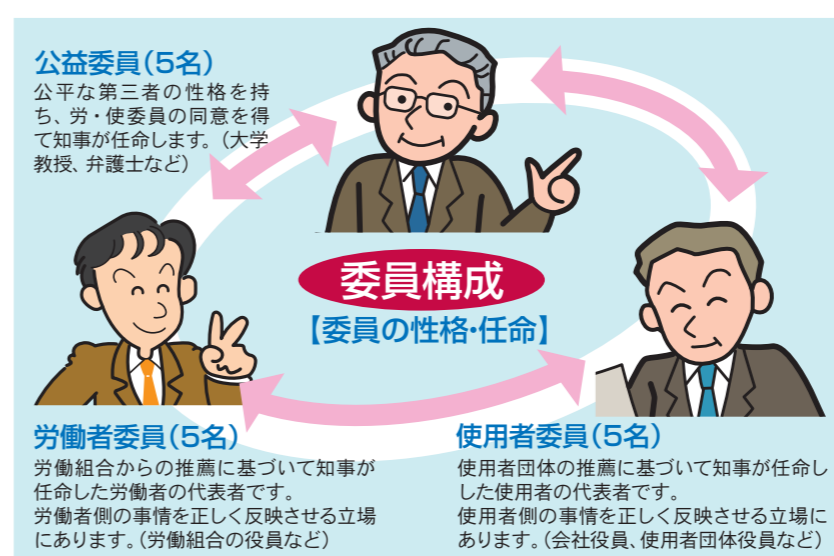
公益委員（5名）
公平な第三者の性格を持ち、労・使委員の同意を得て知事が任命します。（大学教授、弁護士など）

委員構成
【委員の性格・任命】

労働者委員（5名）
労働組合からの推薦に基づいて知事が任命した労働者の代表者です。
労働者側の事情を正しく反映させる立場にあります。（労働組合の役員など）

使用者委員（5名）
使用者団体の推薦に基づいて知事が任命した使用者の代表者です。
使用者側の事情を正しく反映させる立場にあります。（会社役員、使用者団体役員など）